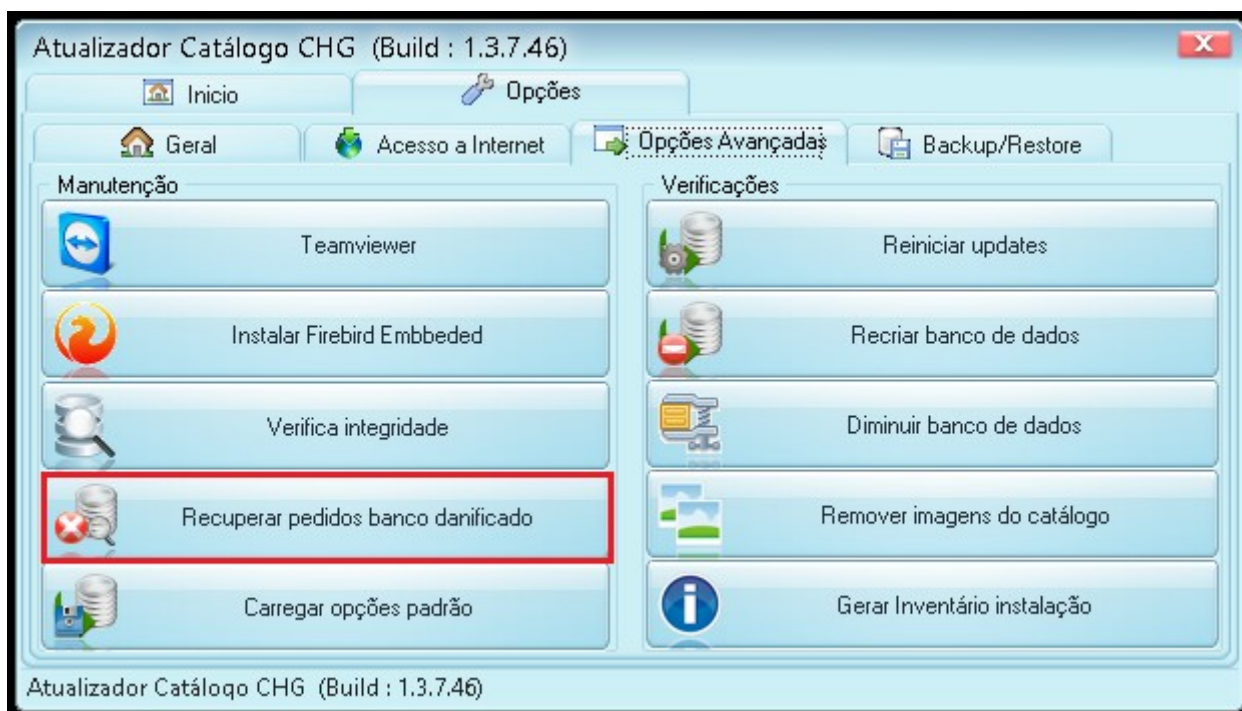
Atualizador Catálogo CHG (Build : 1.3.7.46)

Inicio
Opções

Geral
Acesso a Internet
Opções Avançadas
Backup/Restore

Manutenção
Teamviewer
Instalar Firebird Embbeded
Verifica integridade
Recuperar pedidos banco danificado
Carregar opções padrão

Verificações
Reiniciar updates
Recriar banco de dados
Diminuir banco de dados
Remover imagens do catálogo
Gerar Inventário instalação

Atualizador Catálogo CHG (Build : 1.3.7.46)